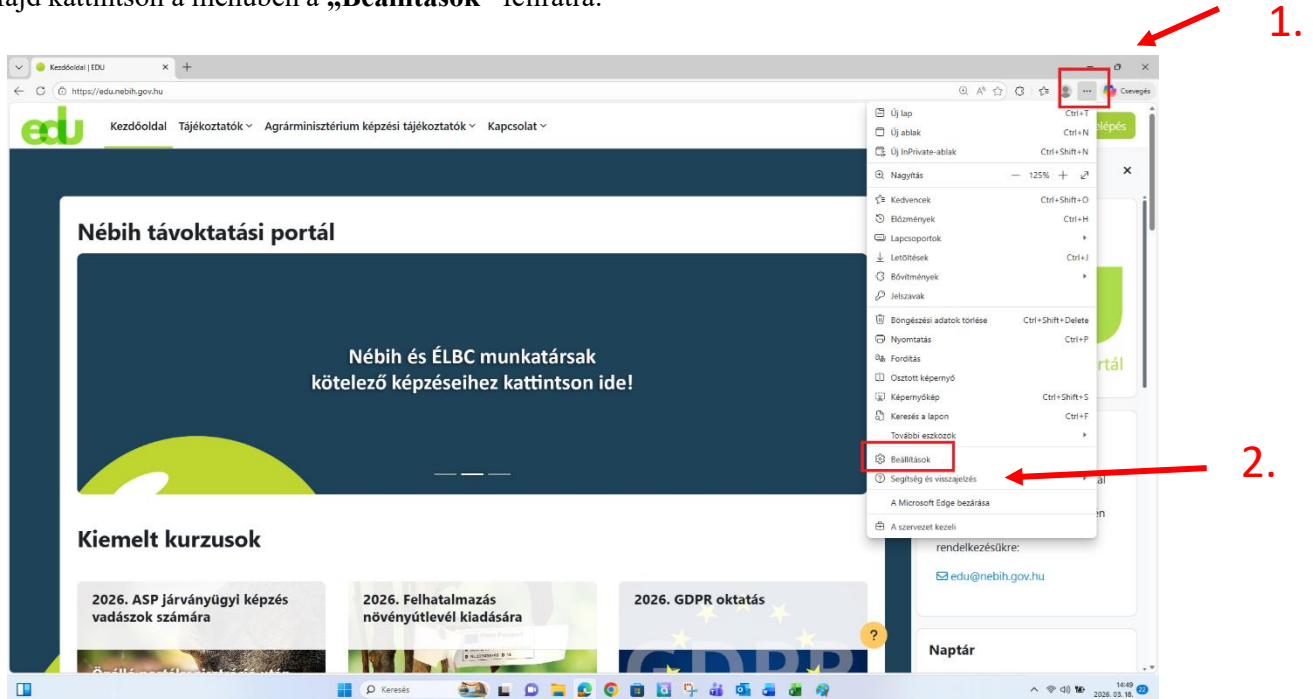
majd kattintson a menüben a „Beállítások" feliratra.

1.

Kezdőoldal | EDU

https://edu.nebih.gov.hu

Csevegés

Kezdőoldal Tájékoztatók Agrárminisztérium képzési tájékoztatók Kapcsolat

Nébih távoktatási portál

Nébih és ÉLBC munkatársak kötelező képzéseihez kattintson ide!

Kiemelt kurzusok

2026. ASP járványügyi képzés vadászok számára

2026. Felhatalmazás növényútlevél kiadására

2026. GDPR oktatás

| | |
|---|---|
| Új lap | Ctrl+T |
| Új ablak | Ctrl+N |
| Új InPrivate-ablak | Ctrl+Shift+N |
| Nagyítás | — 125% + |
| Kedvencek | Ctrl+Shift+O |
| Előzmények | Ctrl+H |
| Lapcsoportok | |
| Letöltések | Ctrl+J |
| Bővítmények | |
| Jelszavak | |
| Böngészési adatok törlése | Ctrl+Shift+Delete |
| Nyomtatás | Ctrl+P |
| Fordítás | |
| Osztott képernyő | |
| Képernyőkép | Ctrl+Shift+S |
| Keresés a lapon | Ctrl+F |
| További eszközök | |
| Beállítások | |
| Segítség és visszajelzés | |
| A Microsoft Edge bezárása | |
| A szervezet kezeli | |

2.

elépés

rtál

al

en

rendelkezésükre:

edu@nebih.gov.hu

Naptár

Keresés

14:49
2026. 03. 18.